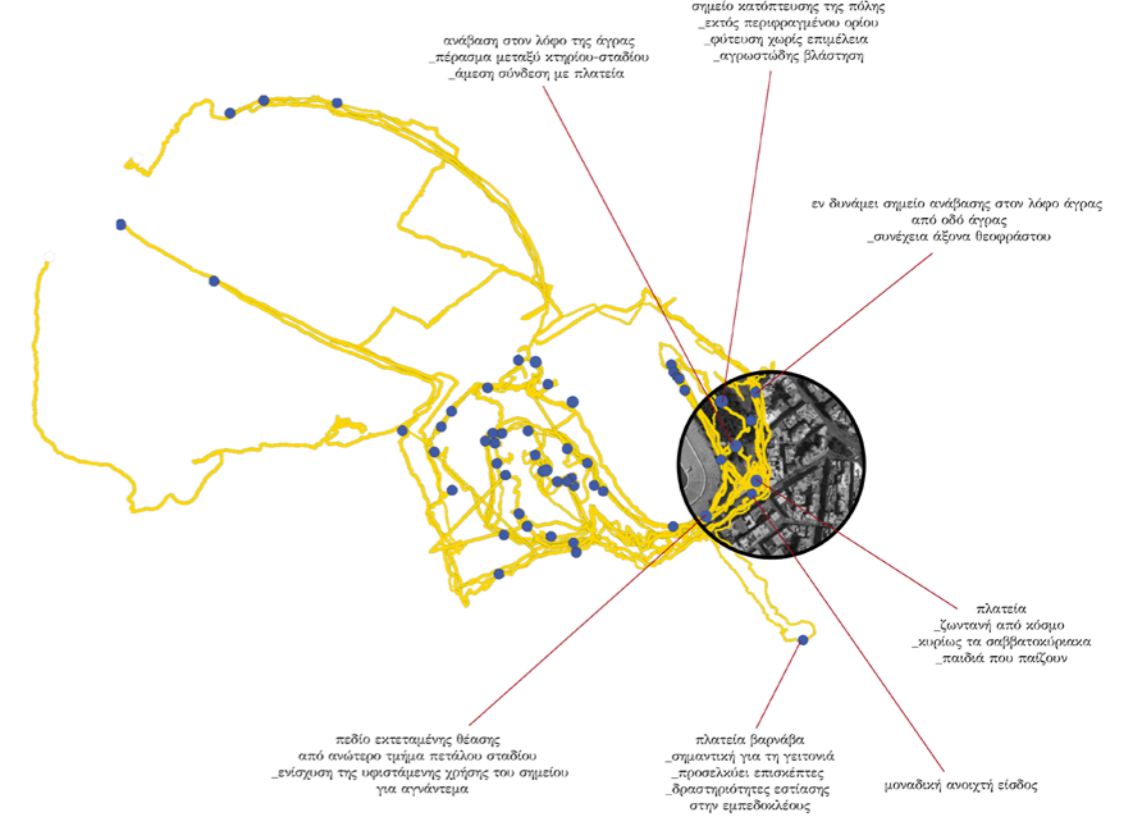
σημείο κατόπτευσης της πόλης
_εκτός περιφραγμένου ορίου
_φύτευση χωρίς επιμέλεια
_αγρωστώδης βλάστηση

ανάβαση στον λόφο της άγρας
_πέρασμα μεταξύ κτιρίου-σταδίου
_άμεση σύνδεση με πλατεία

εν δυνάμει σημείο ανάβασης στον λόφο άγρας
από οδό άγρας
_συνέχεια άξονα θεοφράστου

πλατεία
_ζωντανή από κόσμο
_κυρίως τα σαββατοκύριακα
_παιδιά που παίζουν

πεδίο εκτεταμένης θέασης
από ανώτερο τμήμα πετάλου σταδίου
_ενίσχυση της υφιστάμενης χρήσης του σημείου
για αγνάντεμα

πλατεία βαρνάβα
_σημαντική για τη γειτονιά
_προσελκύει επισκέπτες
_δραστηριότητες εστίασης
στην εμπεδοκλέους

μοναδική ανοιχτή είσοδος